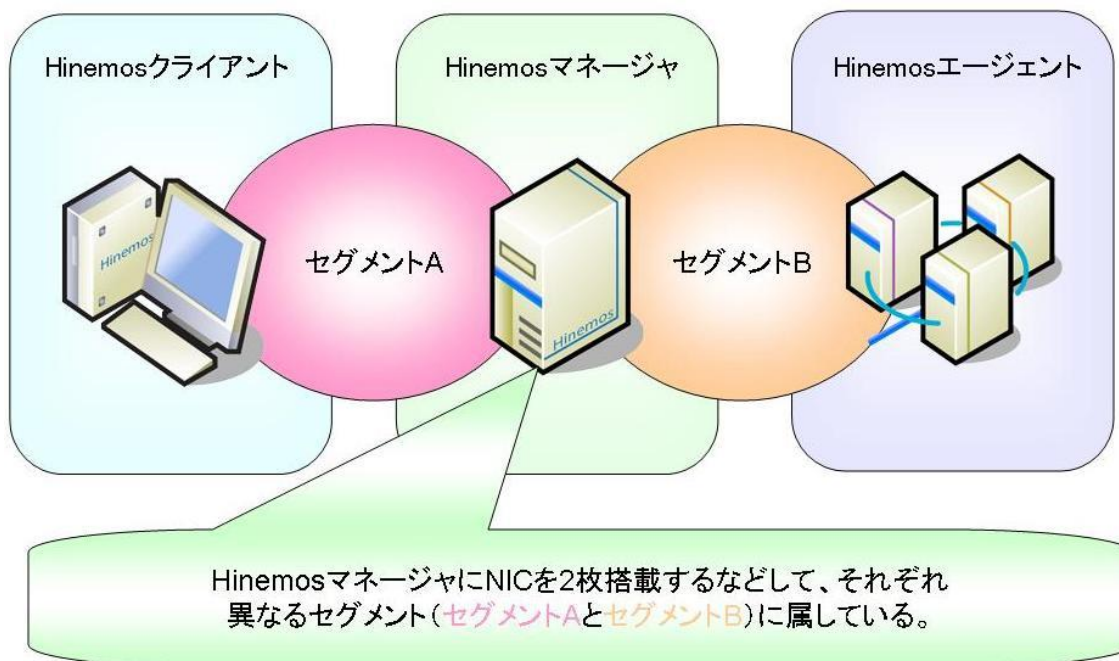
Hinemosクライアント

Hinemosマネージャ

Hinemosエージェント

Hinemos

セグメントA

Hinemos

セグメントB

Hinemosマネージャに NICを2枚搭載するなどして、それぞれ異なるセグメント(セグメントAとセグメントB)に属している。